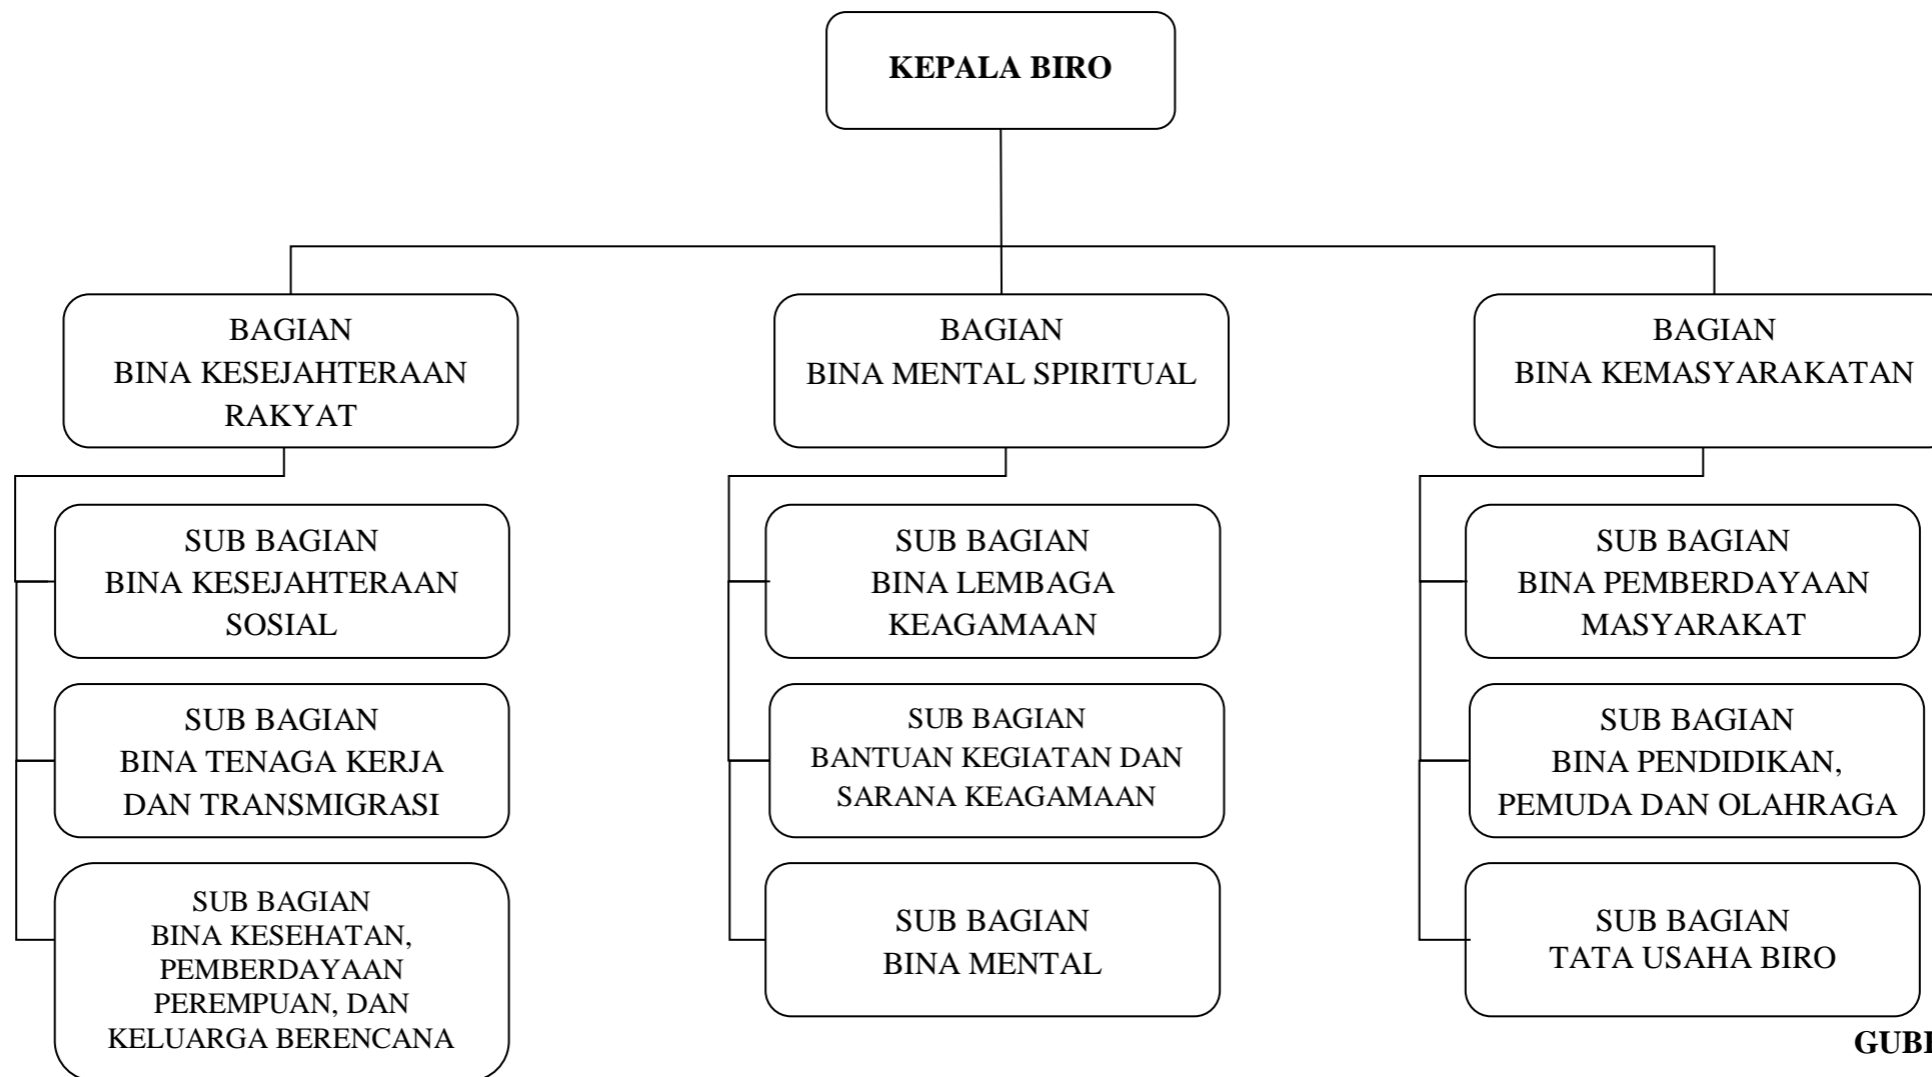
KEPALA BIRO

BAGIAN
BINA KESEJAHTERAAN RAKYAT

SUB BAGIAN
BINA KESEJAHTERAAN SOSIAL

SUB BAGIAN
BINA TENAGA KERJA DAN TRANSMIGRASI

SUB BAGIAN
BINA KESEHATAN, PEMBERDAYAAN PEREMPUAN, DAN KELUARGA BERENCANA

BAGIAN
BINA MENTAL SPIRITUAL

SUB BAGIAN
BINA LEMBAGA KEAGAMAAN

SUB BAGIAN
BANTUAN KEGIATAN DAN SARANA KEAGAMAAN

SUB BAGIAN
BINA MENTAL

BAGIAN
BINA KEMASYARAKATAN

SUB BAGIAN
BINA PEMBERDAYAAN MASYARAKAT

SUB BAGIAN
BINA PENDIDIKAN, PEMUDA DAN OLAHRAGA

SUB BAGIAN
TATA USAHA BIRO

GUB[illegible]